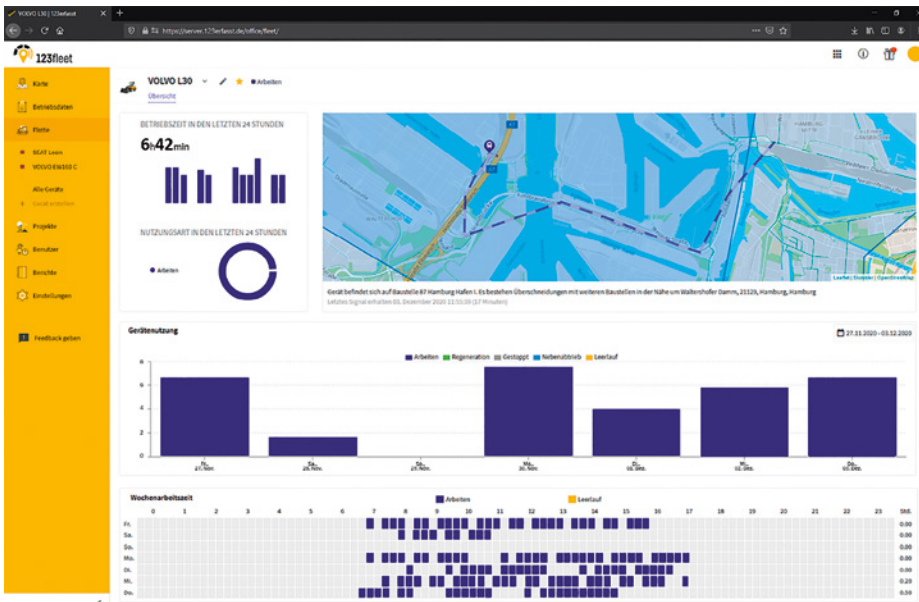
VOLVO L30 | 123erfasst

https://server.123erfasst.de/office/fleet/

123fleet

Karte

Betriebsdaten

Flotte

SEAT Leon

VOLVO EW160 C

Alle Geräte

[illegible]

Projekte

Benutzer

Berichte

Einstellungen

Feedback geben

VOLVO L30

Arbeiten

Übersicht

BETRIEBSZEIT IN DEN LETZTEN 24 STUNDEN

6h42min

NUTZUNGSART IN DEN LETZTEN 24 STUNDEN

Arbeiten

Gerät befindet sich auf Baustelle 87 Hamburg Hafen I. Es bestehen Überschneidungen mit weiteren Baustellen in der Nähe um Waltershofer Damm, 21129, Hamburg, Hamburg

Letztes Signal erhalten 03. Dezember 2020 11:55:09 (17 Minuten)

Leaflet | Stadia | OpenStreetMap

Geräteutzung

27.11.2020 – 03.12.2020

Arbeiten Regeneration Gestoppt Nebenantrieb Leerlauf

8
6
4
2
0

Fr. 27. Nov.
Sa. 28. Nov.
So. 29. Nov.
Mo. 30. Nov.
Di. 01. Dez.
Mi. 02. Dez.
Do. 03. Dez.

Wochenarbeitszeit

Arbeiten Leerlauf

0 1 2 3 4 5 6 7 8 9 10 11 12 13 14 15 16 17 18 19 20 21 22 23 Std.

Fr. 0.00
Sa. 0.00
So. 0.00
Mo. 0.00
Di. 0.00
Mi. 0.20
Do. 0.50